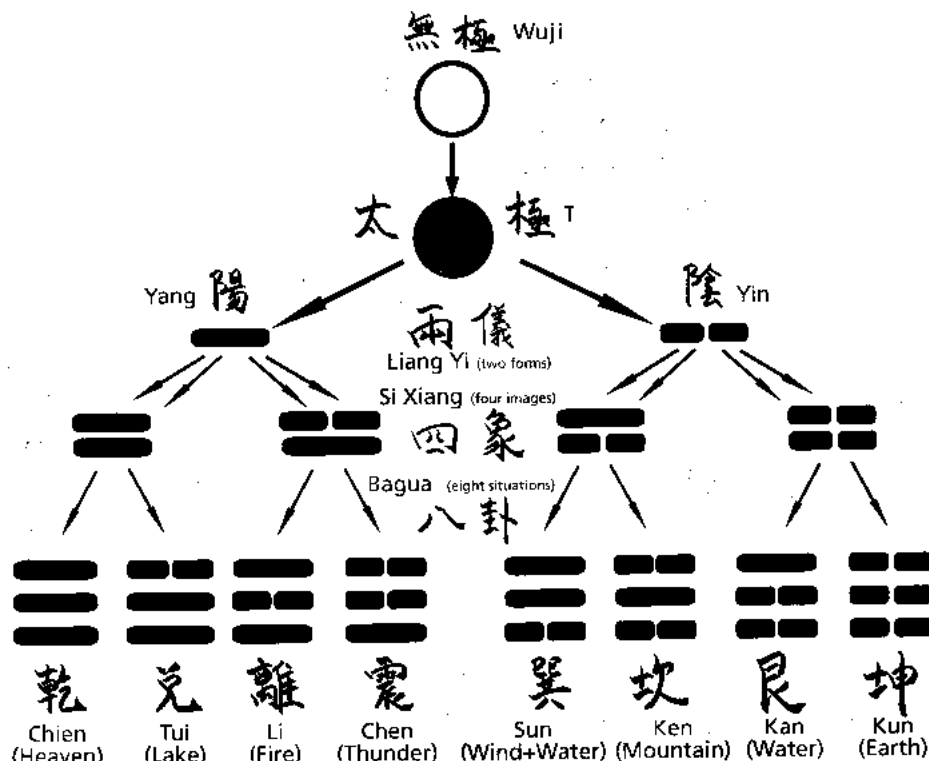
無極 Wuji

太 極 T

Yang 陽

陰 Yin

兩儀
Liang Yi (two forms)

Si Xiang (four images)

四象

Bagua (eight situations)

八卦

乾
Chien
(Heaven)

兑
Tui
(Lake)

離
Li
(Fire)

震
Chen
(Thunder)

巽
Sun
(Wind+Water)

坎
Ken
(Mountain)

艮
Kan
(Water)

坤
Kun
(Earth)